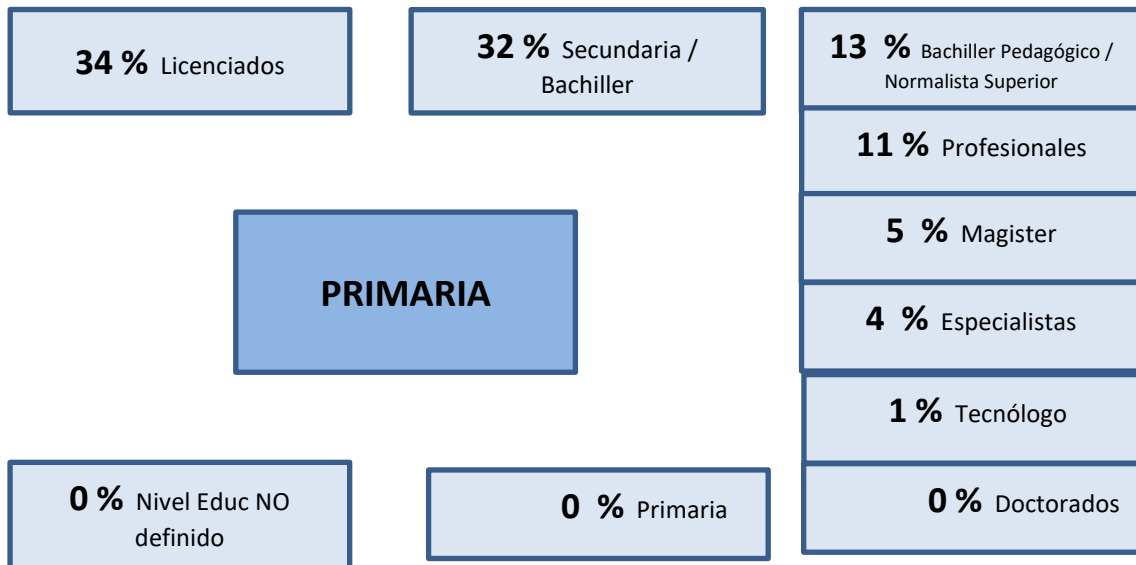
34 % Licenciados

32 % Secundaria / Bachiller

13 % Bachiller Pedagógico / Normalista Superior

11 % Profesionales

PRIMARIA

5 % Magister

4 % Especialistas

1 % Tecnólogo

0 % Nivel Educ NO definido

0 % Primaria

0 % Doctorados